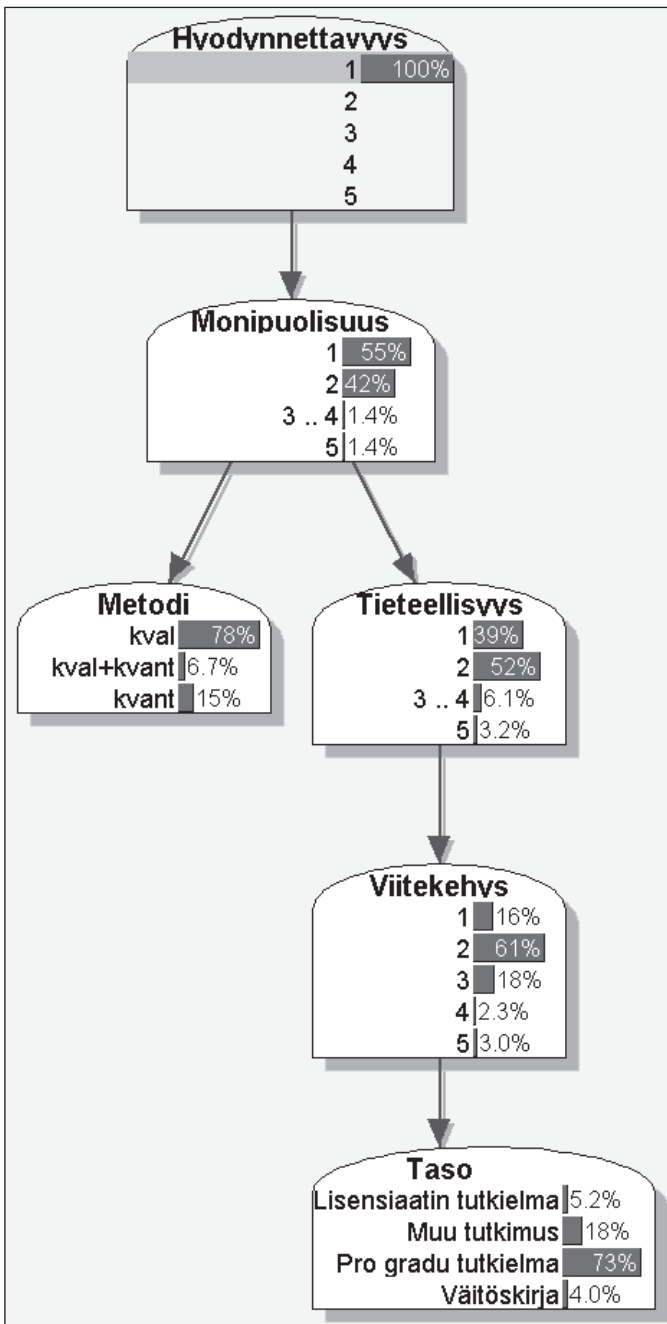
Hyodynnettavyys
1 100%
2
3
4
5

Monipuolisuus
1 55%
2 42%
3 .. 4 1.4%
5 1.4%

Metodi
kval 78%
kval+kvant 6.7%
kvant 15%

Tieteellisyys
1 39%
2 52%
3 .. 4 6.1%
5 3.2%

Viitekehys
1 16%
2 61%
3 18%
4 2.3%
5 3.0%

Taso
Lisensiaatin tutkielma 5.2%
Muu tutkimus 18%
Pro gradu tutkielma 73%
Väitöskirja 4.0%